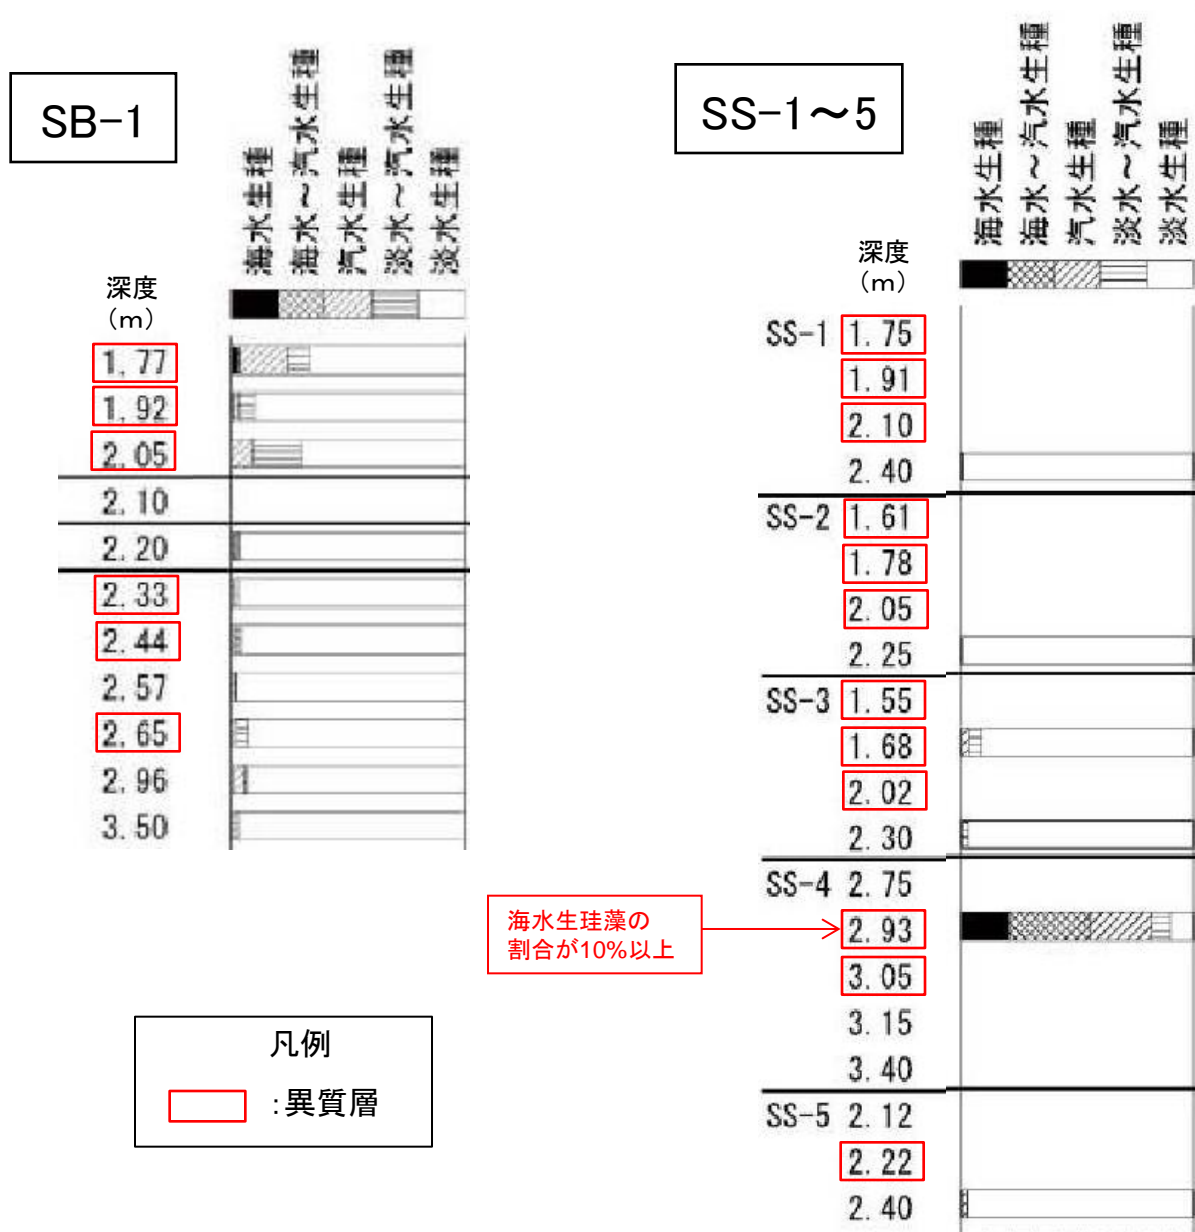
SB-1

海水生種
海水～汽水生種
汽水生種
淡水～汽水生種
淡水生種

深度
（m）
1.77
1.92
2.05
2.10
2.20
2.33
2.44
2.57
2.65
2.96
3.50

凡例
:異質層

SS-1～5

海水生種
海水～汽水生種
汽水生種
淡水～汽水生種
淡水生種

深度
（m）
SS-1 1.75
1.91
2.10
2.40
SS-2 1.61
1.78
2.05
2.25
SS-3 1.55
1.68
2.02
2.30
SS-4 2.75
2.93
3.05
3.15
3.40
SS-5 2.12
2.22
2.40

海水生珪藻の割合が10%以上